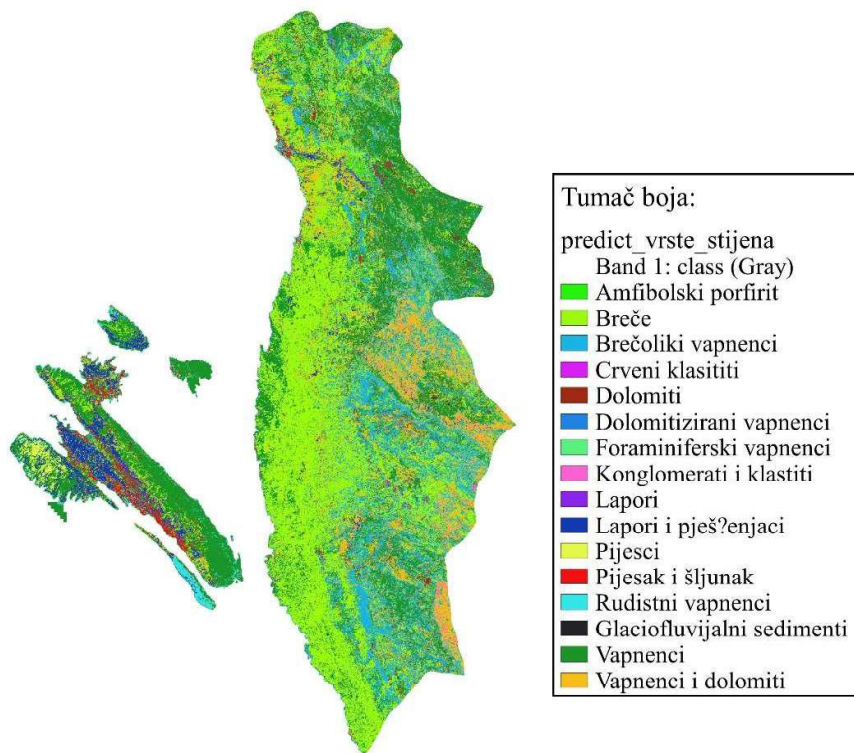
Tumač boja:

predict_vrste_stijena
Band 1: class (Gray)
Amfibolski porfirit
Breče
Brečoliki vapnenci
Crveni klasititi
Dolomiti
Dolomitizirani vapnenci
Foraminiferski vapnenci
Konglomerati i klastiti
Lapori
Lapori i pješ?enjaci
Pijesci
Pijesak i šljunak
Rudistni vapnenci
Glaciofluvijalni sedimenti
Vapnenci
Vapnenci i dolomiti